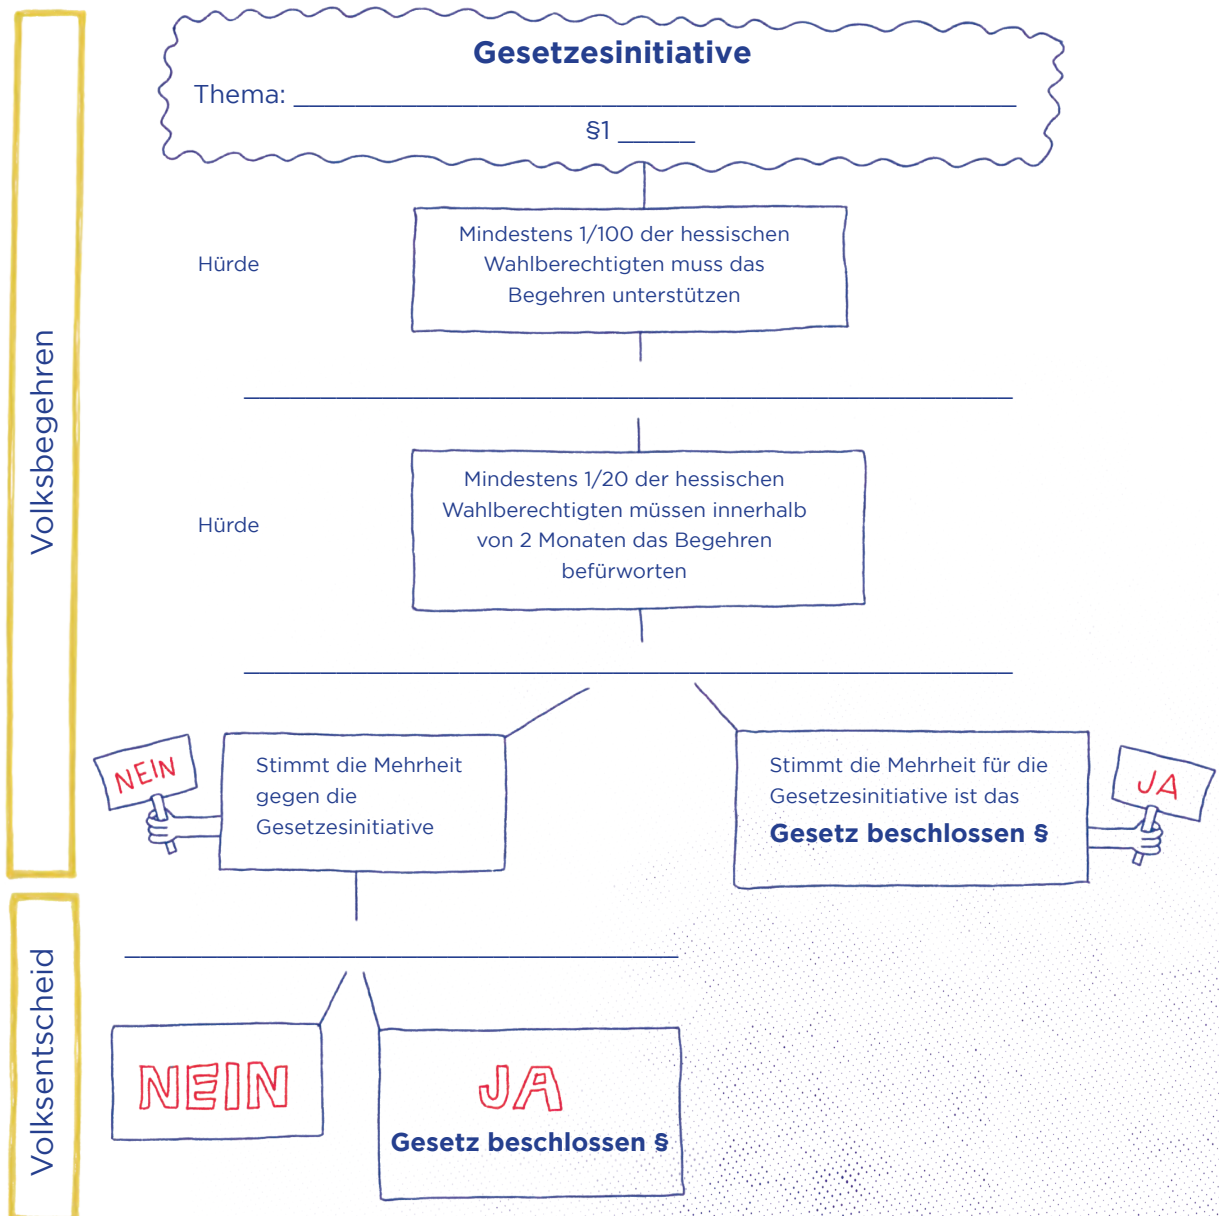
Volksbegehren

Gesetzesinitiative

Thema: \_\_\_\_\_\_\_\_\_\_\_\_\_\_\_\_\_\_\_\_\_\_\_\_\_\_\_\_\_\_\_\_\_\_\_\_\_\_\_\_\_\_\_\_

§1 \_\_\_\_\_\_

Hürde

Mindestens 1/100 der hessischen Wahlberechtigten muss das Begehren unterstützen

\_\_\_\_\_\_\_\_\_\_\_\_\_\_\_\_\_\_\_\_\_\_\_\_\_\_\_\_\_\_\_\_\_\_\_\_\_\_\_\_\_\_\_\_

Hürde

Mindestens 1/20 der hessischen Wahlberechtigten müssen innerhalb von 2 Monaten das Begehren befürworten

\_\_\_\_\_\_\_\_\_\_\_\_\_\_\_\_\_\_\_\_\_\_\_\_\_\_\_\_\_\_\_\_\_\_\_\_\_\_\_\_\_\_\_\_

NEIN

Stimmt die Mehrheit gegen die Gesetzesinitiative

Stimmt die Mehrheit für die Gesetzesinitiative ist das **Gesetz beschlossen §**

JA

Volksentscheid

\_\_\_\_\_\_\_\_\_\_\_\_\_\_\_\_\_\_\_\_\_\_\_\_\_\_\_\_\_\_\_\_\_\_\_\_\_\_\_\_

NEIN

JA

**Gesetz beschlossen §**